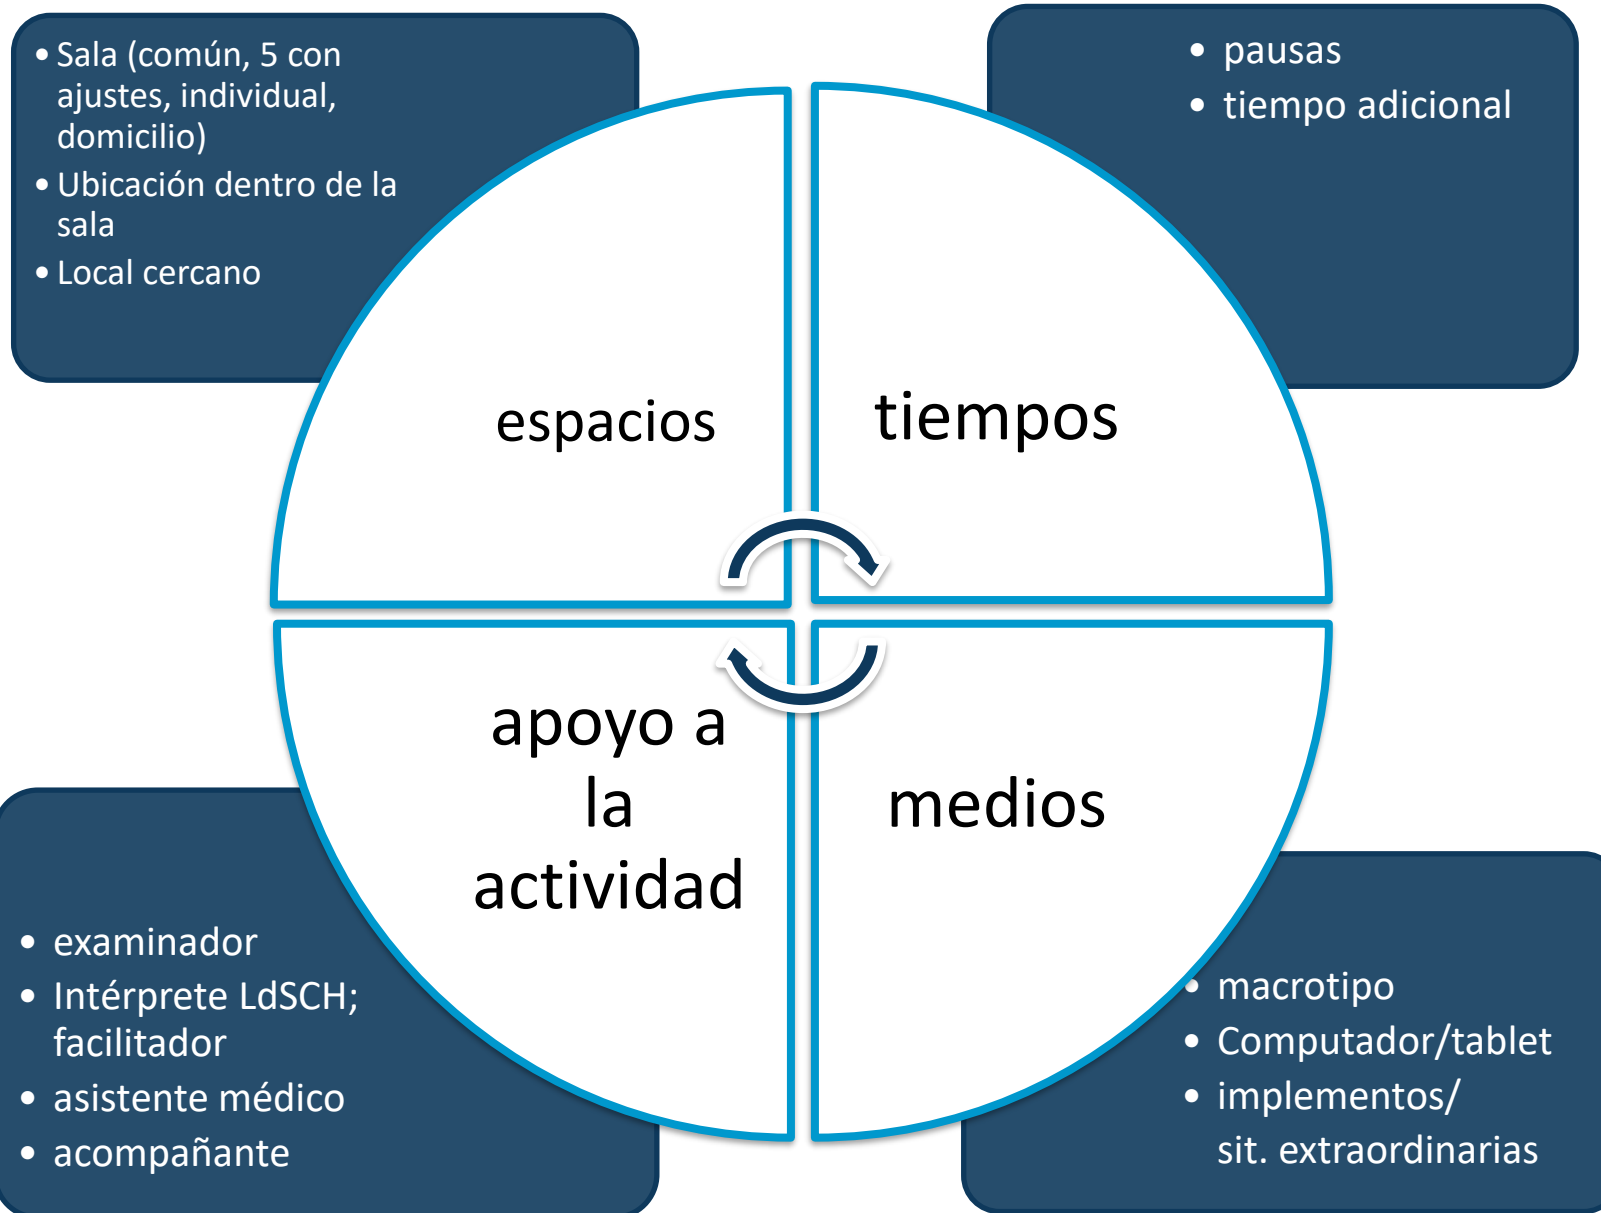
• Sala (común, 5 con ajustes, individual, domicilio)
• Ubicación dentro de la sala
• Local cercano

• pausas
• tiempo adicional

espacios

tiempos

apoyo a la actividad

medios

• examinador
• Intérprete LdSCH; facilitador
• asistente médico
• acompañante

• macrotipo
• Computador/tablet
• implementos/ sit. extraordinarias